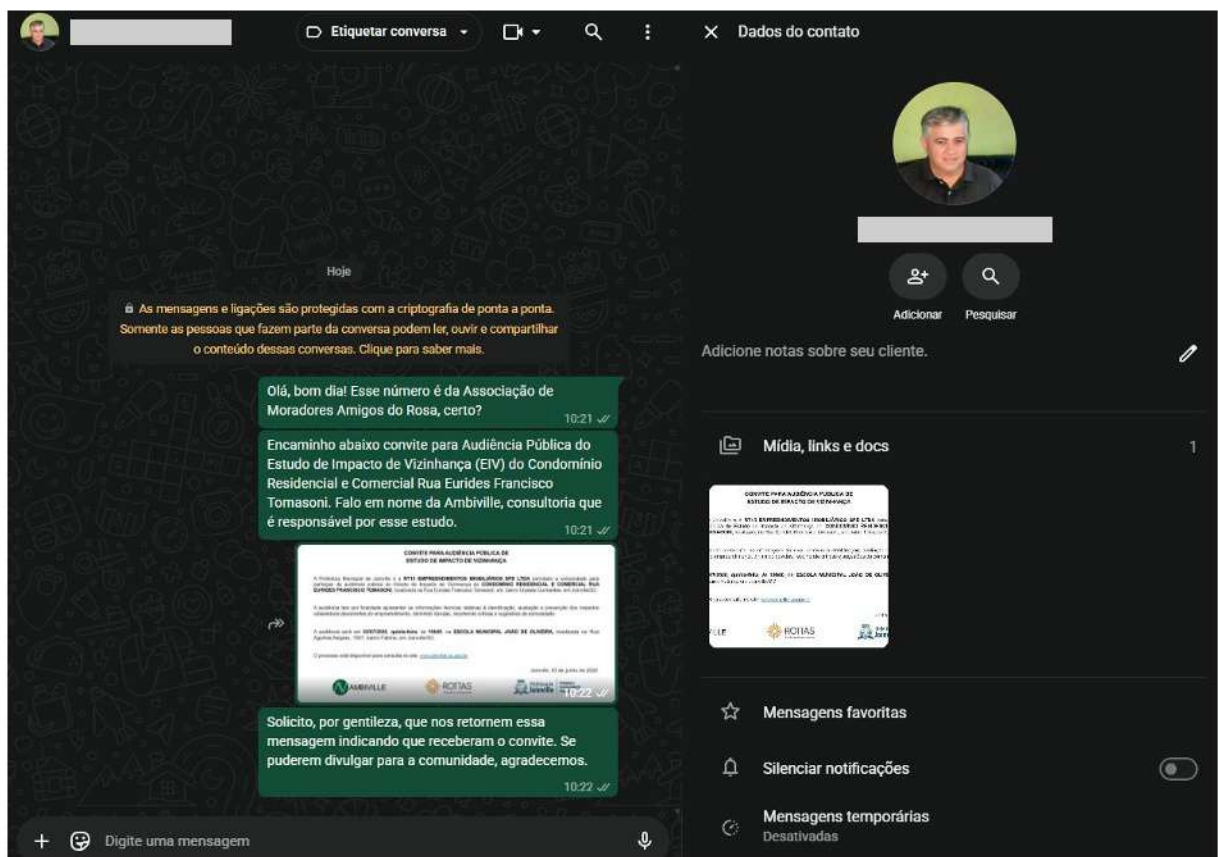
Etiquetar conversa

Hoje

As mensagens e ligações são protegidas com a criptografia de ponta a ponta. Somente as pessoas que fazem parte da conversa podem ler, ouvir e compartilhar o conteúdo dessas conversas. Clique para saber mais.

Olá, bom dia! Esse número é da Associação de Moradores Amigos do Rosa, certo?
10:21

Encaminho abaixo convite para Audiência Pública do Estudo de Impacto de Vizinhança (EIV) do Condomínio Residencial e Comercial Rua Eurides Francisco Tomasoni. Falo em nome da Ambiville, consultoria que é responsável por esse estudo.
10:21

CONVITE PARA AUDIÊNCIA PÚBLICA DE ESTUDO DE IMPACTO DE VIZINHANÇA
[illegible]
AMBIVILLE ROTAS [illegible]
10:22

Solicito, por gentileza, que nos retornem essa mensagem indicando que receberam o convite. Se puderem divulgar para a comunidade, agradecemos.
10:22

Digite uma mensagem

Dados do contato

Adicionar
Pesquisar

Adicione notas sobre seu cliente.

Mídia, links e docs
1

CONVITE PARA AUDIÊNCIA PÚBLICA DE ESTUDO DE IMPACTO DE VIZINHANÇA
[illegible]
ROTAS

Mensagens favoritas

Silenciar notificações

Mensagens temporárias
Desativadas